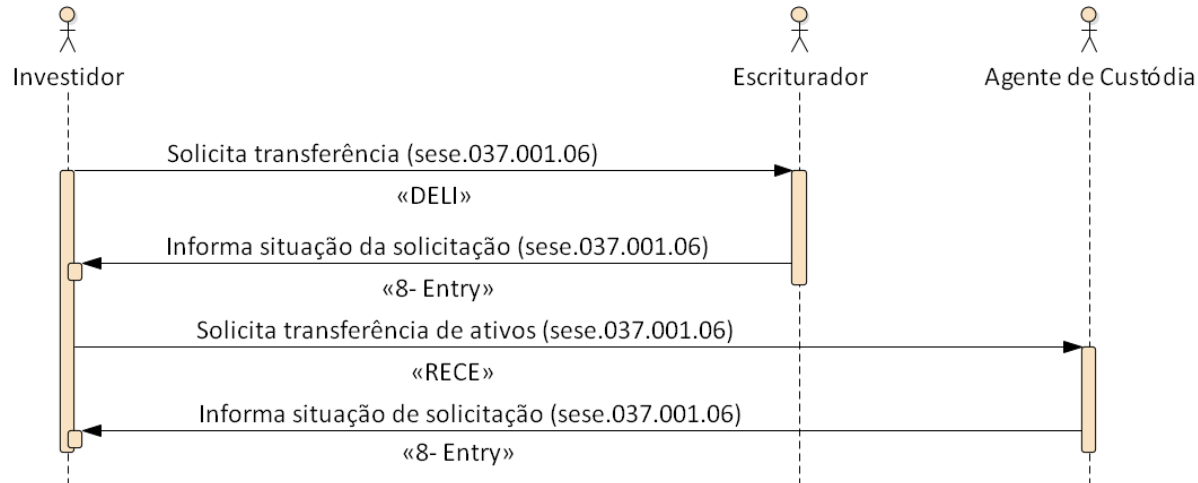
Investidor

Escriturador

Agente de Custódia

Solicita transferência (sese.037.001.06)

«DELI»

Informa situação da solicitação (sese.037.001.06)

«8- Entry»

Solicita transferência de ativos (sese.037.001.06)

«RECE»

Informa situação de solicitação (sese.037.001.06)

«8- Entry»